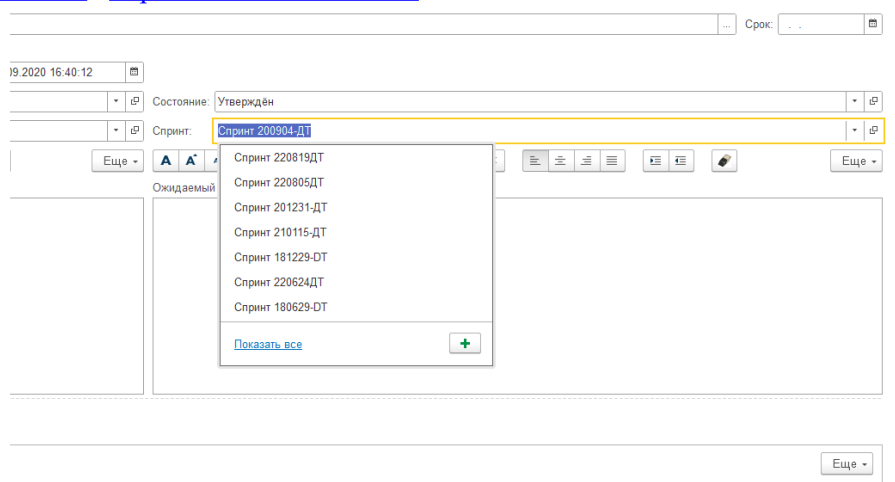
... Срок: . .

09.2020 16:40:12

Состояние: Утверждён

Спринт: Спринт 200904-ДТ

Еще

A A

Еще

Ожидаемый

Спринт 220819ДТ

Спринт 220805ДТ

Спринт 201231-ДТ

Спринт 210115-ДТ

Спринт 181229-DT

Спринт 220624ДТ

Спринт 180629-DT

Показать все

+

Еще